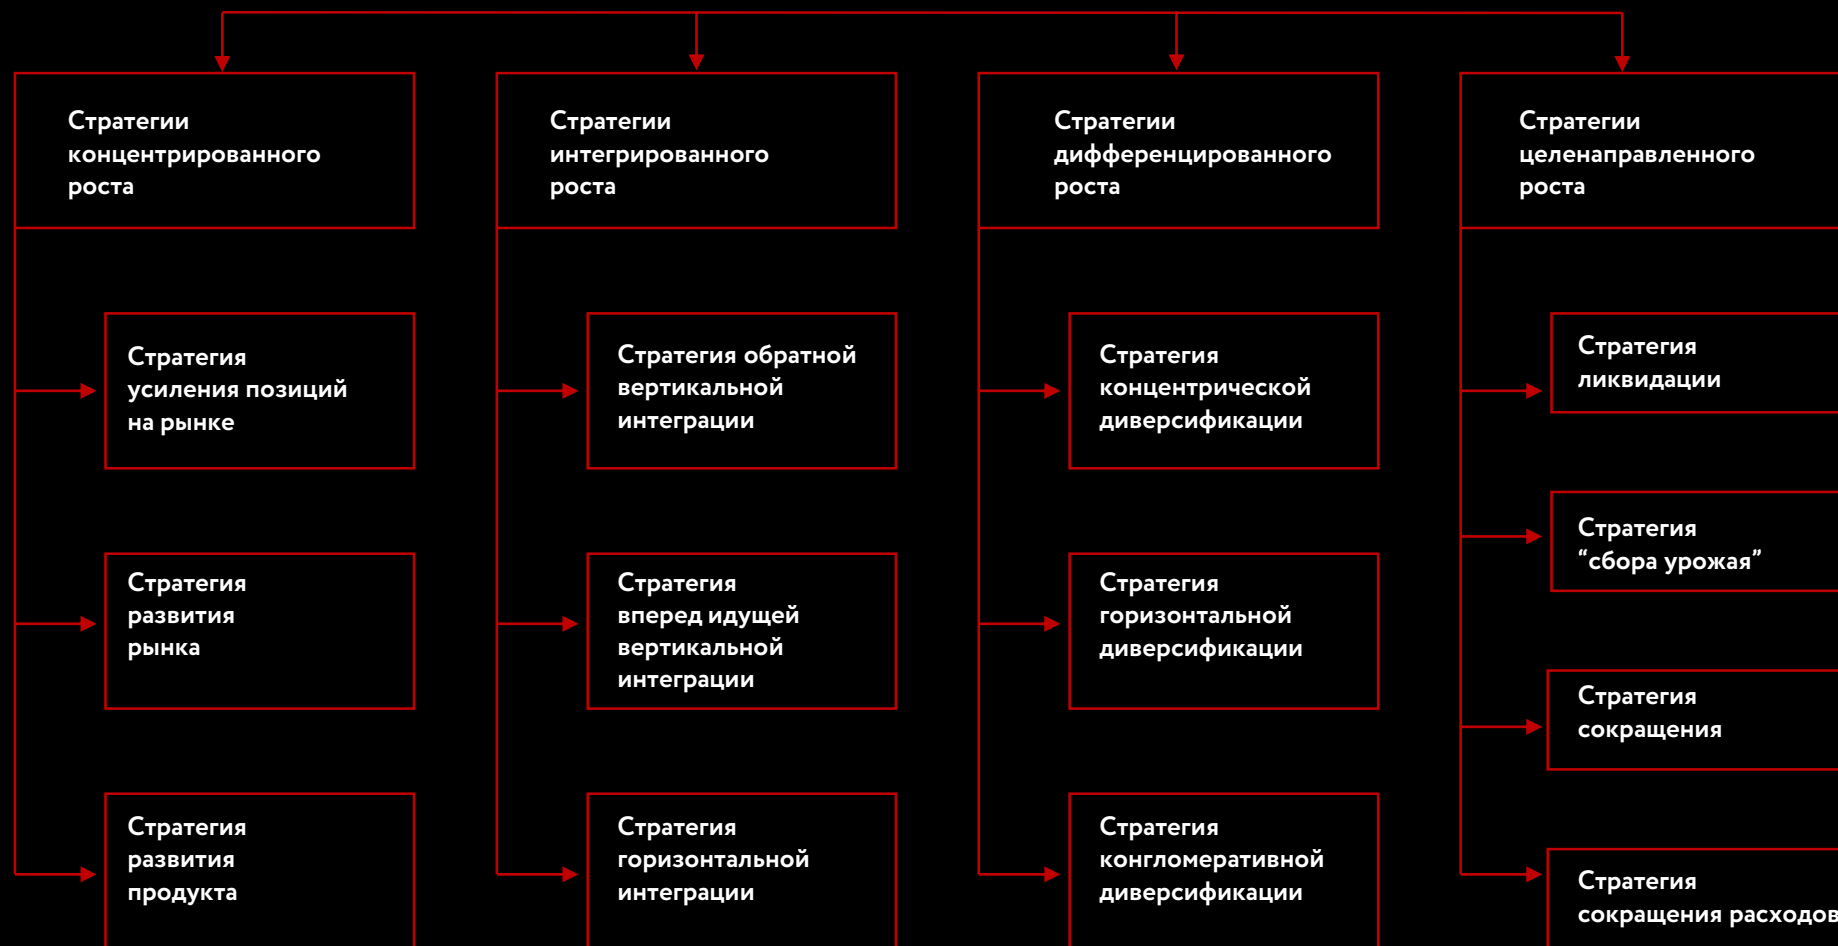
Стратегии концентрированного роста

Стратегия усиления позиций на рынке

Стратегия развития рынка

Стратегия развития продукта

Стратегии интегрированного роста

Стратегия обратной вертикальной интеграции

Стратегия вперед идущей вертикальной интеграции

Стратегия горизонтальной интеграции

Стратегии дифференцированного роста

Стратегия концентрической диверсификации

Стратегия горизонтальной диверсификации

Стратегия конгломеративной диверсификации

Стратегии целенаправленного роста

Стратегия ликвидации

Стратегия "сбора урожая"

Стратегия сокращения

Стратегия сокращения расходов